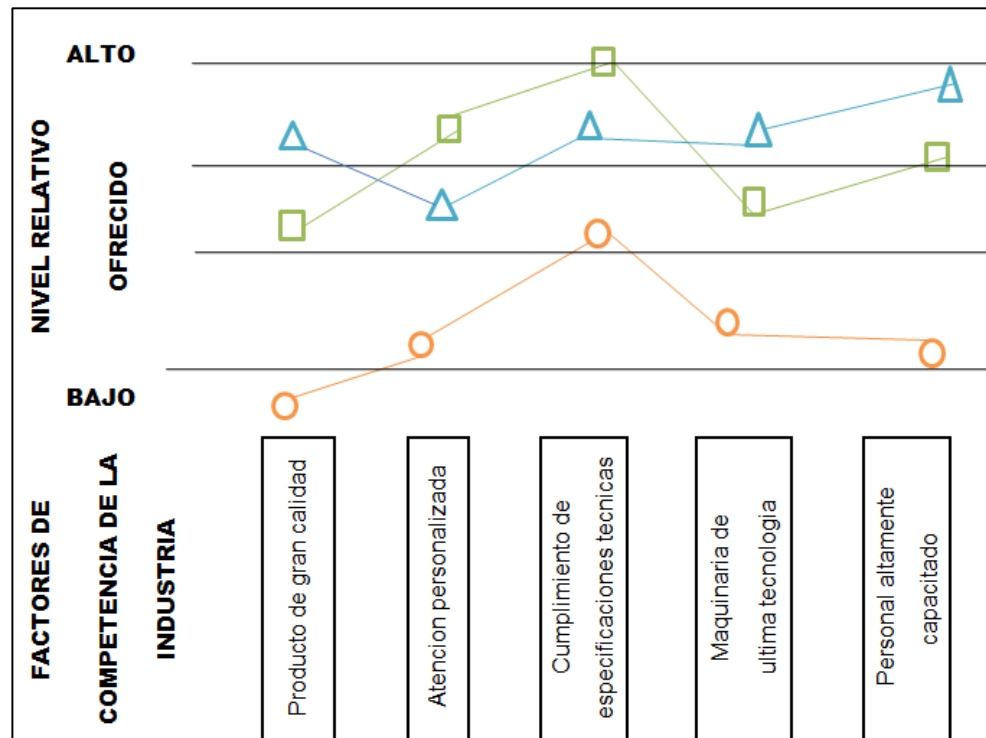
ALTO

NIVEL RELATIVO OFRECIDO

BAJO

FACTORES DE COMPETENCIA DE LA INDUSTRIA

Producto de gran calidad

Atencion personalizada

Cumplimiento de especificaciones tecnicas

Maquinaria de ultima tecnologia

Personal altamente capacitado